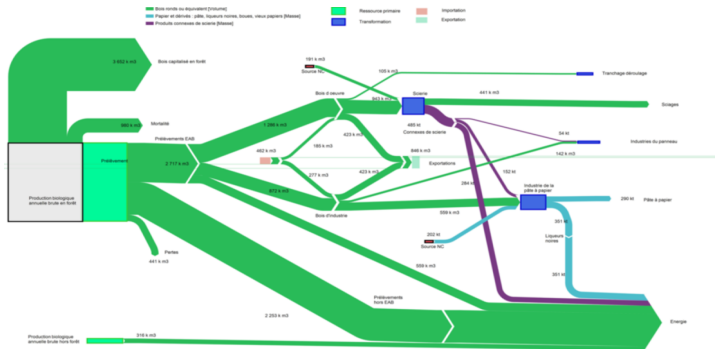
Bois ronds ou équivalent [Volume]
Papier et dérivés : pâte, liqueurs noires, boues, vieux papiers [Masse]
Produits connexes de scierie [Masse]
Ressource primaire
Transformation
Importation
Exportation

3 652 k m3
Bois capitalisé en forêt
Mortalité
880 k m3
Production biologique annuelle brute en forêt
Prélèvement
Prélèvements EAB
2 717 k m3
1 289 k m3
Bois d'oeuvre
191 k m3
Source NC
105 k m3
942 k m3
Scierie
441 k m3
Tranchage déroulage
Sciages
Connexes de scierie
465 kt
54 kt
Industries du panneau
423 k m3
185 k m3
462 k m3
848 k m3
Exportations
142 k m3
377 k m3
423 k m3
873 k m3
Bois d'industrie
284 kt
152 kt
Industrie de la pâte à papier
290 kt
Pâte à papier
559 k m3
202 kt
Source NC
351 kt
Liqueurs noires
351 kt
Pertes
441 k m3
559 k m3
Prélèvements hors EAB
2 253 k m3
Energie
Production biologique annuelle brute hors forêt
518 k m3